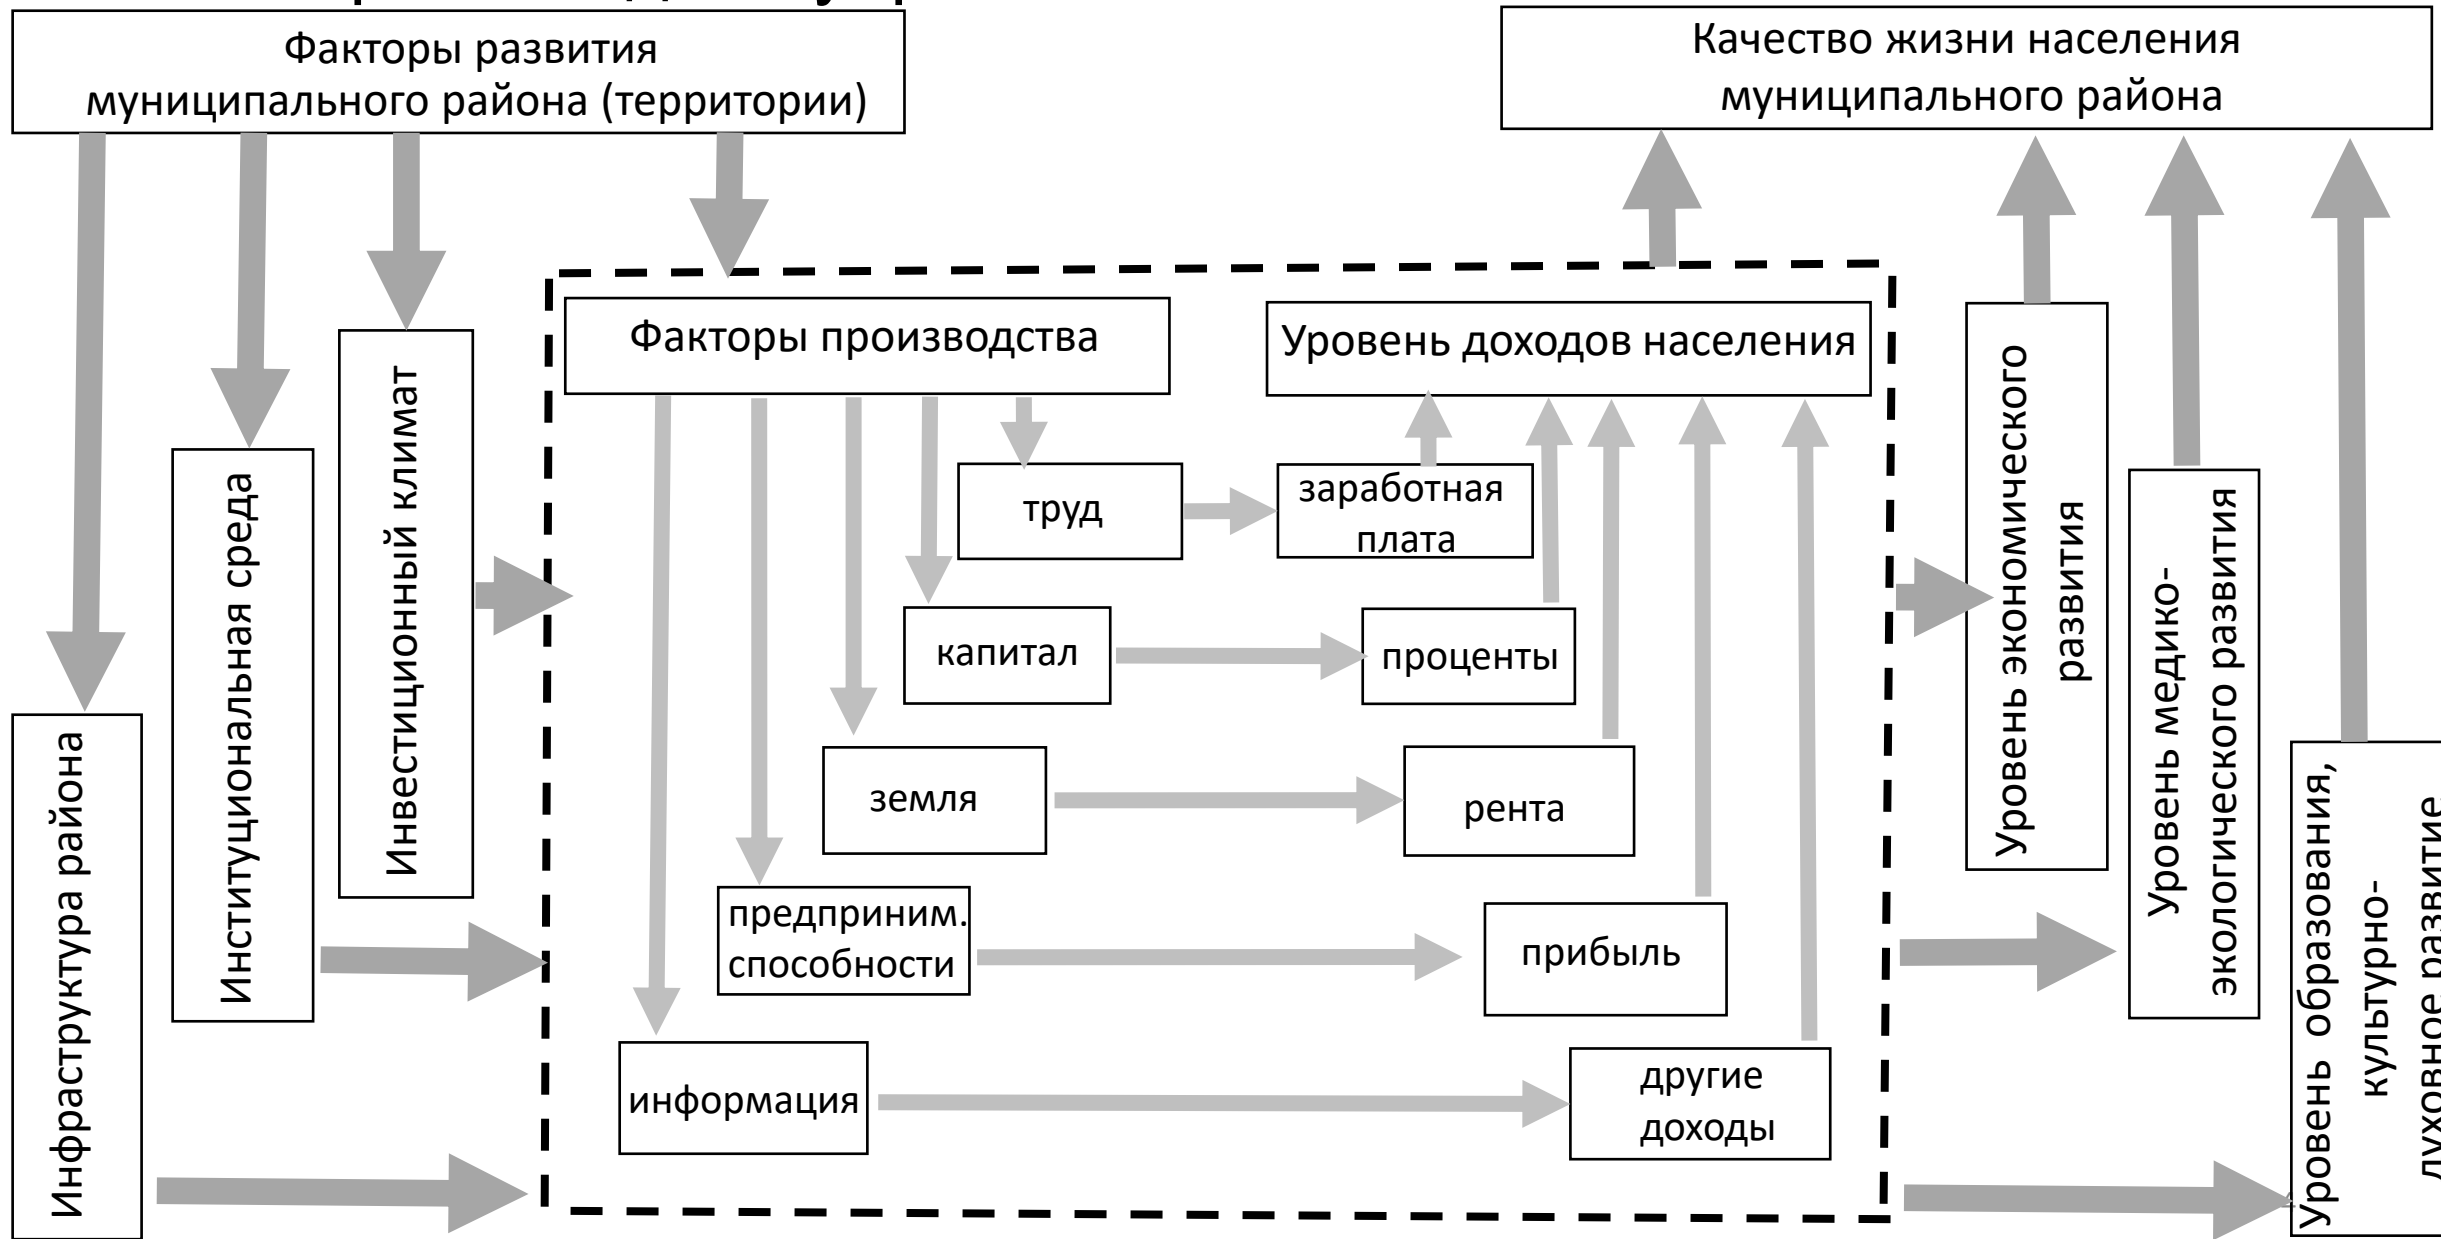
Факторы развития муниципального района (территории)

Качество жизни населения муниципального района

Инфраструктура района

Институциональная среда

Инвестиционный климат

Факторы производства

Уровень доходов населения

труд

заработная плата

капитал

проценты

земля

рента

предприним. способности

прибыль

информация

другие доходы

Уровень экономического развития

Уровень медико-экологического развития

Уровень образования, культурно-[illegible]